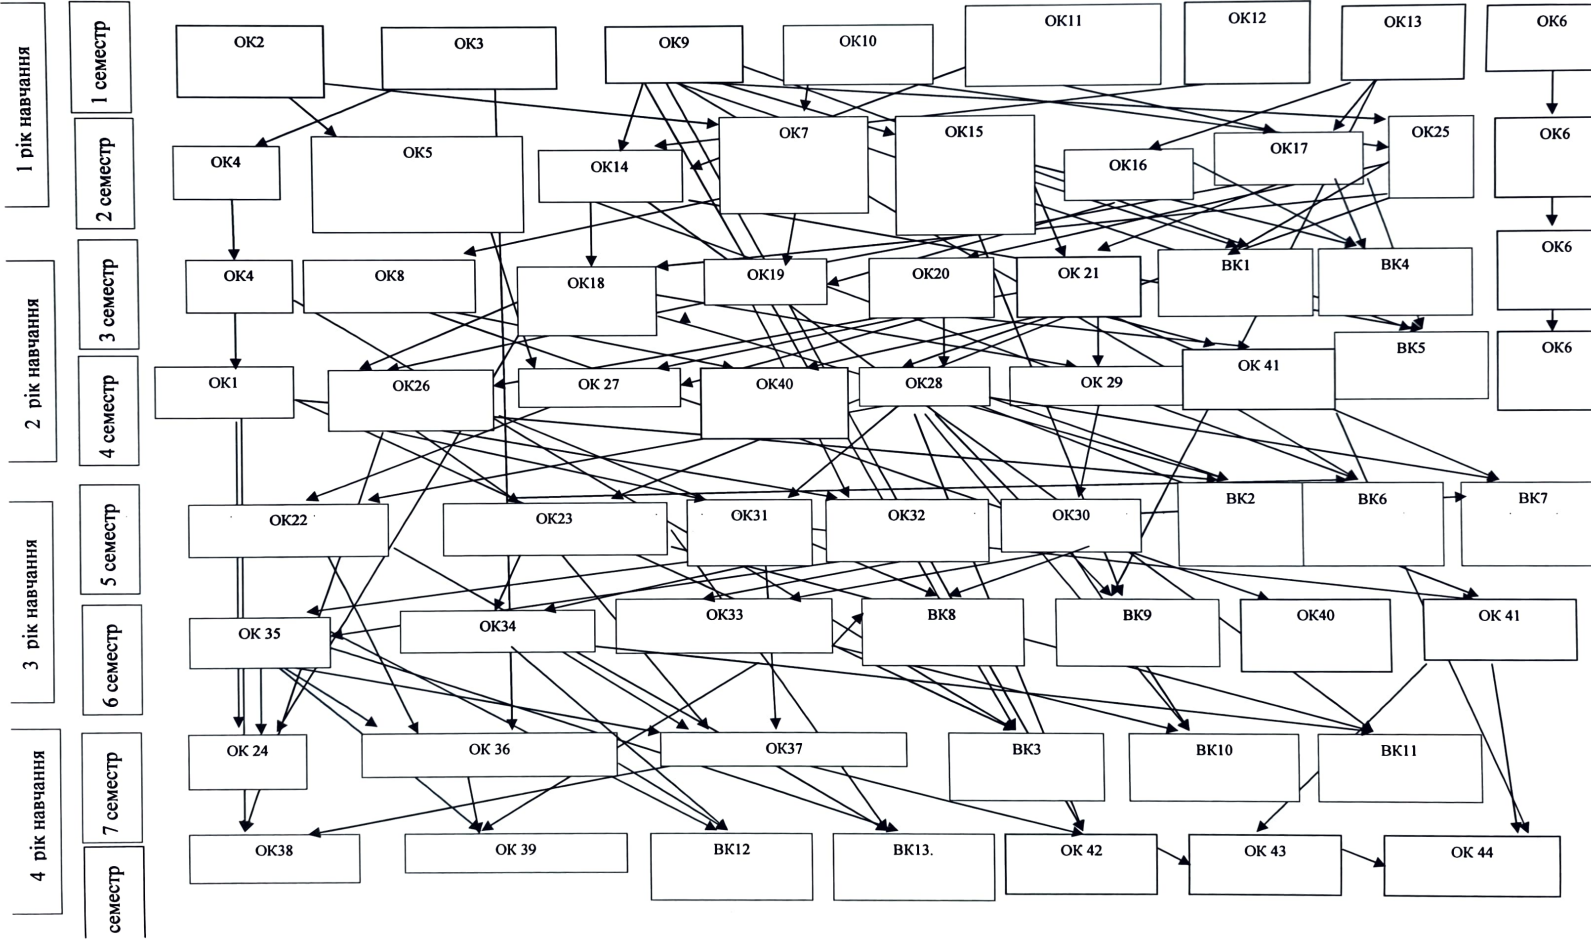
1 рік навчання
1 семестр
2 семестр
2 рік навчання
3 семестр
4 семестр
3 рік навчання
5 семестр
6 семестр
4 рік навчання
7 семестр
семестр

OK2
OK3
OK9
OK10
OK11
OK12
OK13
OK6
OK4
OK5
OK14
OK7
OK15
OK16
OK17
OK25
OK6
OK4
OK8
OK18
OK19
OK20
OK 21
BK1
BK4
OK6
BK5
OK6
OK1
OK26
OK 27
OK40
OK28
OK 29
OK 41
OK22
OK23
OK31
OK32
OK30
BK2
BK6
BK7
OK 35
OK34
OK33
BK8
BK9
OK40
OK 41
OK 24
OK 36
OK37
BK3
BK10
BK11
OK38
OK 39
BK12
BK13.
OK 42
OK 43
OK 44